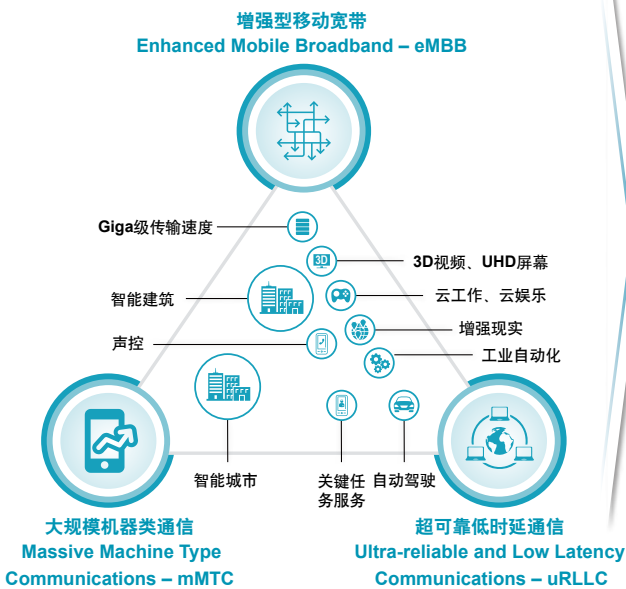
增强型移动宽带
Enhanced Mobile Broadband – eMBB

Giga级传输速度

3D

3D视频、UHD屏幕

智能建筑

云工作、云娱乐

增强现实

声控

工业自动化

智能城市

关键任务服务

自动驾驶

大规模机器类通信
Massive Machine Type Communications – mMTC

超可靠低时延通信
Ultra-reliable and Low Latency Communications – uRLLC